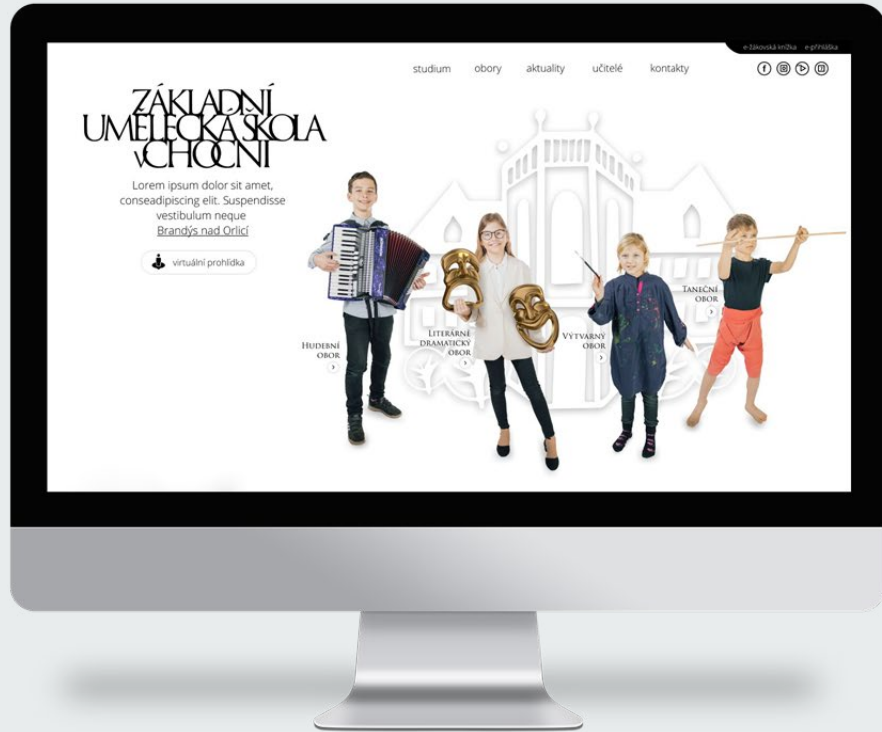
e-žákovská knížka e-přihláška

studium obory aktuality učitelé kontakty

ZÁKLADNÍ UMĚLECKÁ ŠKOLA V CHOCNI

Lorem ipsum dolor sit amet, conseadipiscing elit. Suspendisse vestibulum neque Brandýs nad Orlicí

virtuální prohlídka

HUDEBNÍ OBOR

LITERÁRNĚ DRAMATICKÝ OBOR

VÝTVARNÝ OBOR

TANEČNÍ OBOR